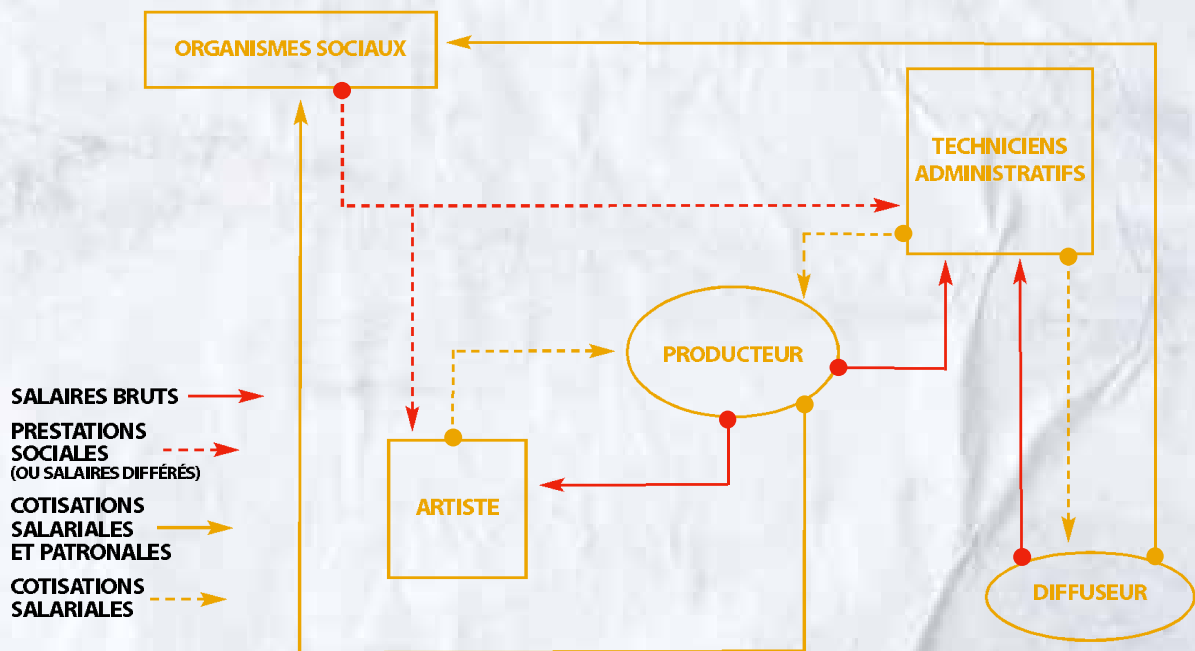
ORGANISMES SOCIAUX

TECHNICIENS ADMINISTRATIFS

PRODUCTEUR

ARTISTE

DIFFUSEUR

SALAIRES BRUTS

PRESTATIONS SOCIALES
(OU SALAIRES DIFFÉRÉS)

COTISATIONS SALARIALES ET PATRONALES

COTISATIONS SALARIALES